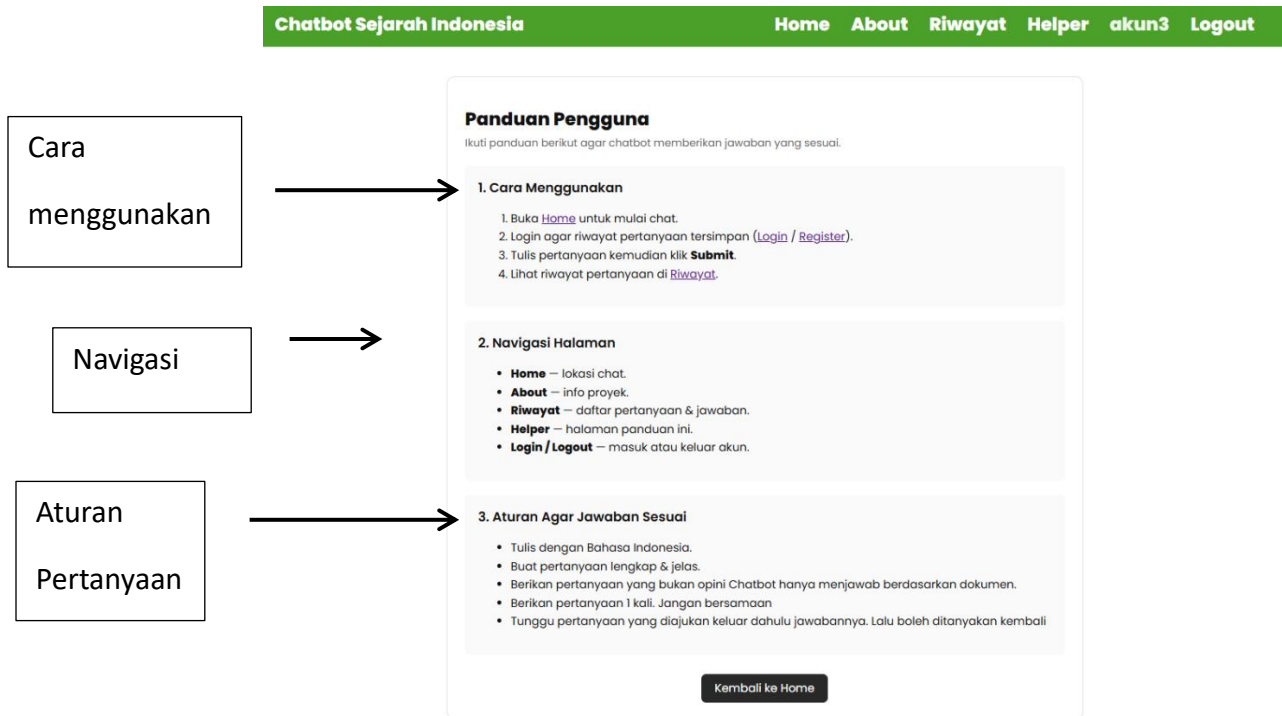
Chatbot Sejarah Indonesia

Home About Riwayat Helper akun3 Logout

Cara menggunakan

Navigasi

Aturan Pertanyaan

Panduan Pengguna

Ikuti panduan berikut agar chatbot memberikan jawaban yang sesuai.

1. Cara Menggunakan

1. Buka Home untuk mulai chat.
2. Login agar riwayat pertanyaan tersimpan (Login / Register).
3. Tulis pertanyaan kemudian klik **Submit**.
4. Lihat riwayat pertanyaan di Riwayat.

2. Navigasi Halaman

- **Home** — lokasi chat.
- **About** — info proyek.
- **Riwayat** — daftar pertanyaan & jawaban.
- **Helper** — halaman panduan ini.
- **Login / Logout** — masuk atau keluar akun.

3. Aturan Agar Jawaban Sesuai

- Tulis dengan Bahasa Indonesia.
- Buat pertanyaan lengkap & jelas.
- Berikan pertanyaan yang bukan opini Chatbot hanya menjawab berdasarkan dokumen.
- Berikan pertanyaan 1 kali. Jangan bersamaan
- Tunggu pertanyaan yang diajukan keluar dahulu jawabannya. Lalu boleh ditanyakan kembali

Kembali ke Home